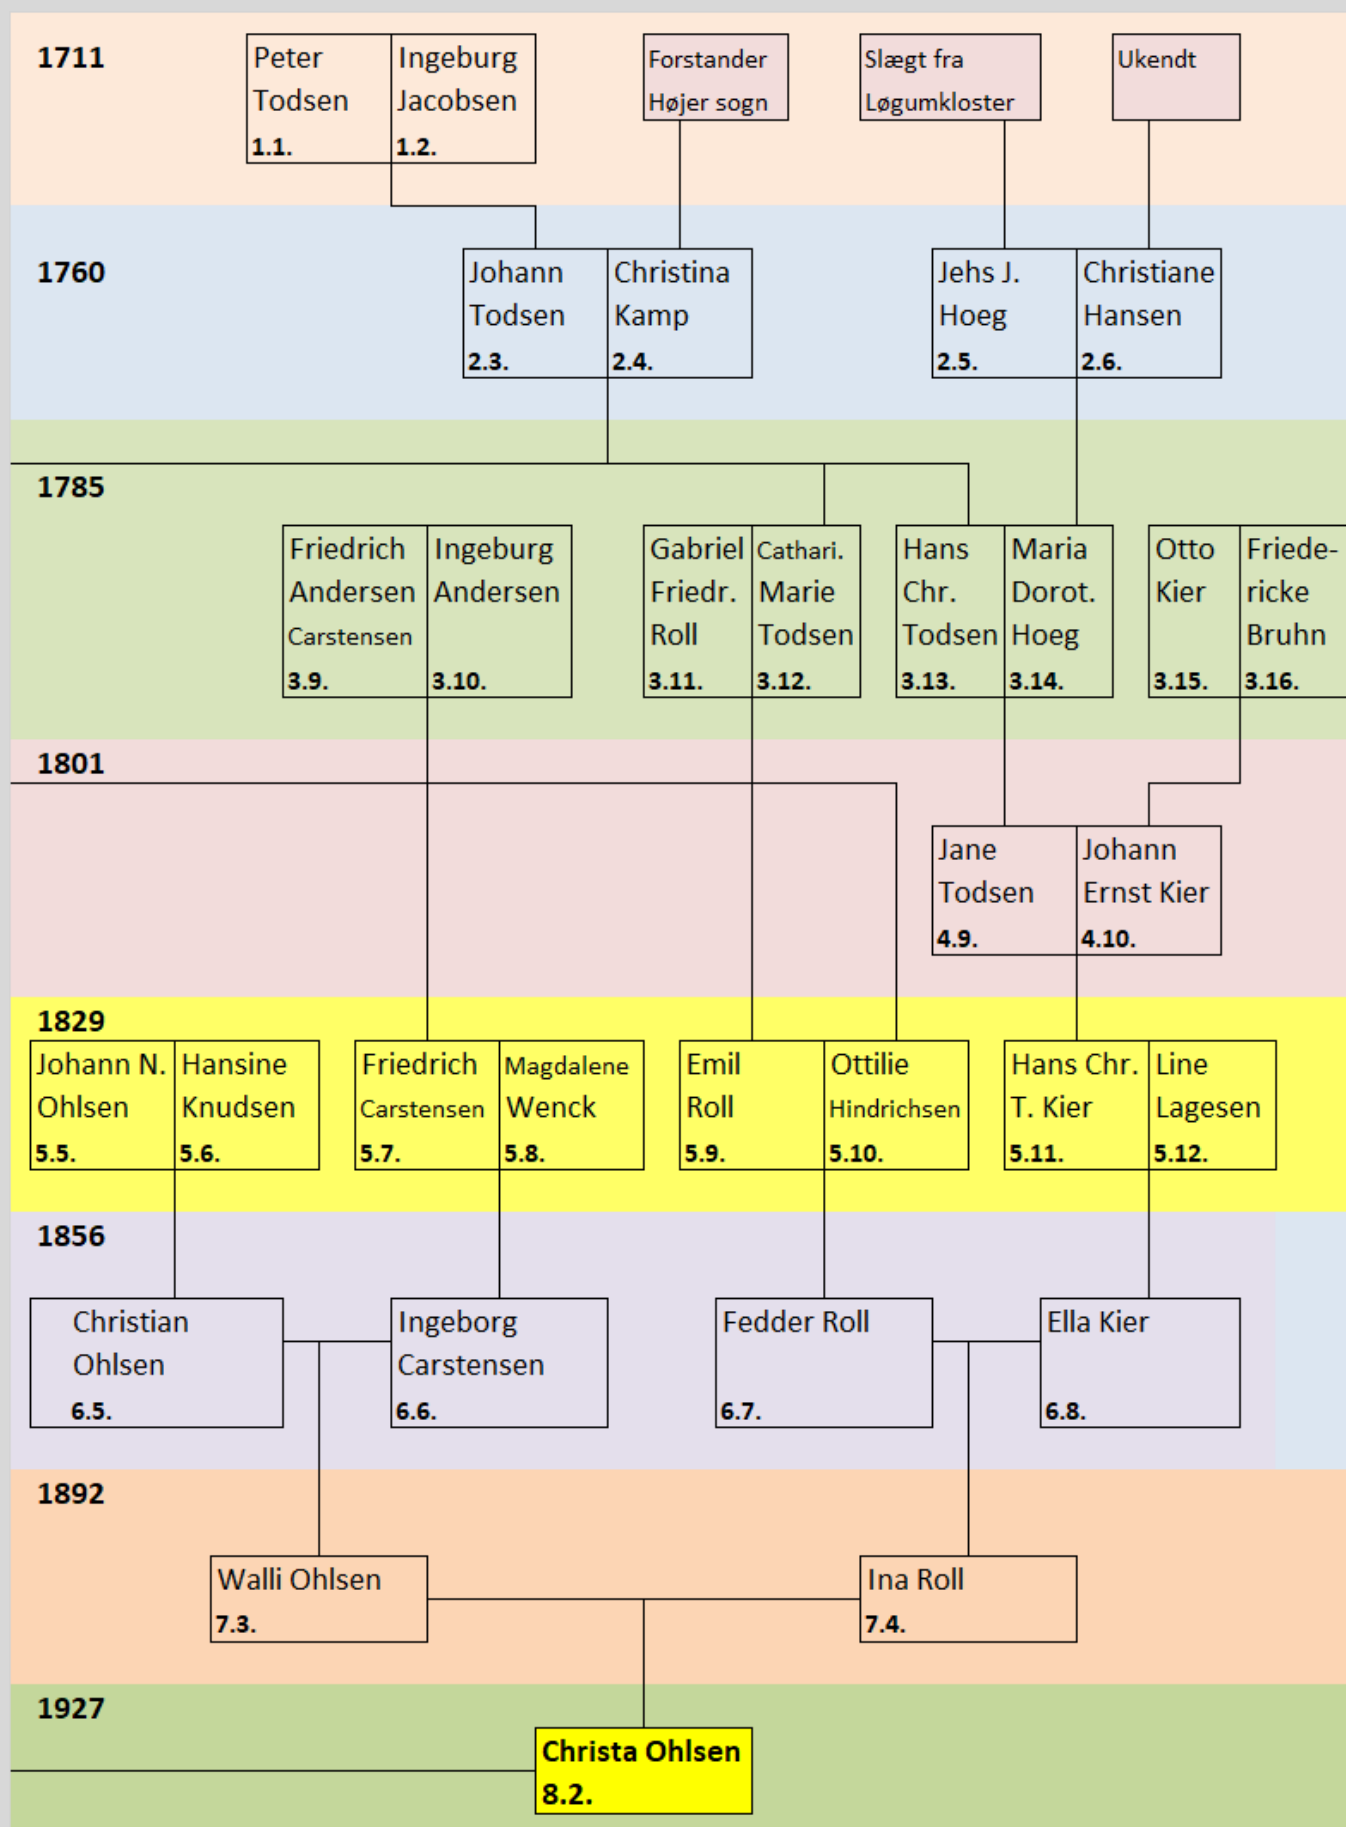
1711

Peter Todsen 1.1.

Ingeburg Jacobsen 1.2.

Forstander Højer sogn

Slægt fra Løgumkloster

Ukendt

1760

Johann Todsen 2.3.

Christina Kamp 2.4.

Jehs J. Hoeg 2.5.

Christiane Hansen 2.6.

1785

Friedrich Andersen Carstensen 3.9.

Ingeburg Andersen 3.10.

Gabriel Friedr. Roll 3.11.

Cathari. Marie Todsen 3.12.

Hans Chr. Todsen 3.13.

Maria Dorot. Hoeg 3.14.

Otto Kier 3.15.

Friede-ricke Bruhn 3.16.

1801

Jane Todsen 4.9.

Johann Ernst Kier 4.10.

1829

Johann N. Ohlsen 5.5.

Hansine Knudsen 5.6.

Friedrich Carstensen 5.7.

Magdalene Wenck 5.8.

Emil Roll 5.9.

Ottilie Hindrichsen 5.10.

Hans Chr. T. Kier 5.11.

Line Lagesen 5.12.

1856

Christian Ohlsen 6.5.

Ingeborg Carstensen 6.6.

Fedder Roll 6.7.

Ella Kier 6.8.

1892

Walli Ohlsen 7.3.

Ina Roll 7.4.

1927

Christa Ohlsen 8.2.